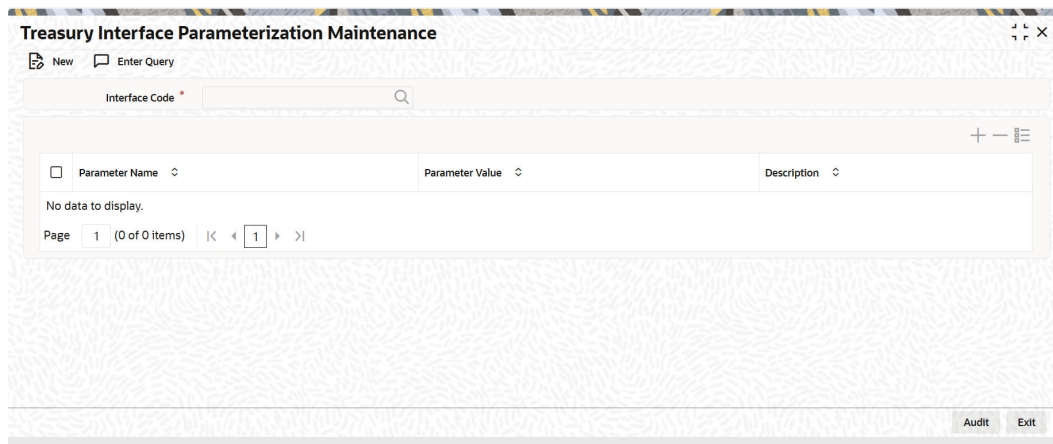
Treasury Interface Parameterization Maintenance

New Enter Query

Interface Code *

| Parameter Name | Parameter Value | Description |
|---|---|---|

No data to display.

Page 1 (0 of 0 items) |< ◂ 1 ▸ >|

Audit Exit